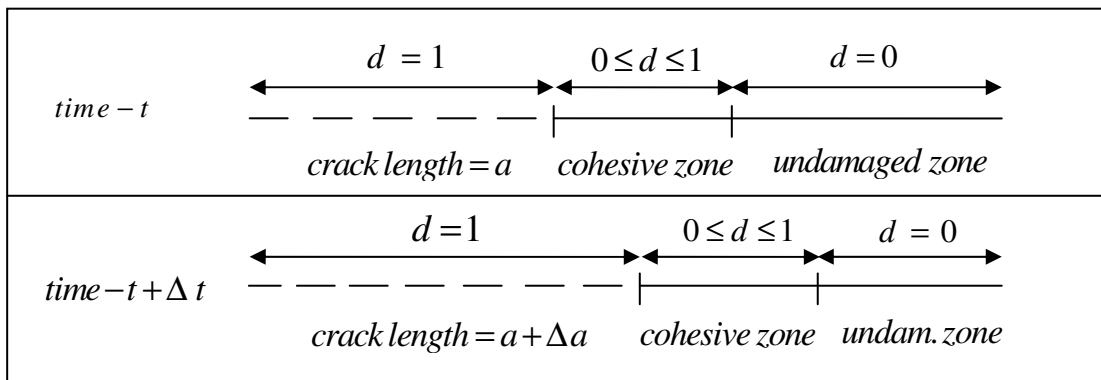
$time - t$

$d = 1$ | $0 \leq d \leq 1$ | $d = 0$

$crack\, length = a$ | $cohesive\, zone$ | $undamaged\, zone$

$time - t + \Delta t$

$d = 1$ | $0 \leq d \leq 1$ | $d = 0$

$crack\, length = a + \Delta a$ | $cohesive\, zone$ | $undam.\, zone$